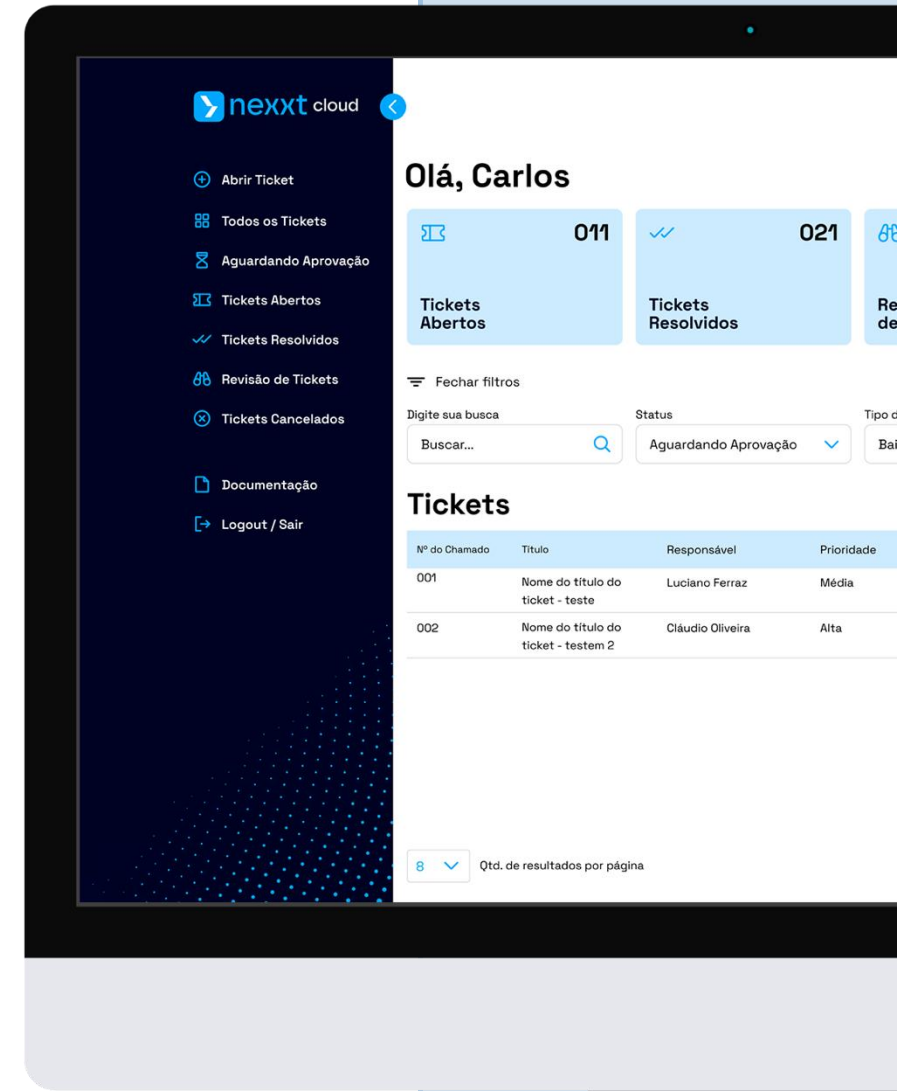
nexxt cloud

Abrir Ticket
Todos os Tickets
Aguardando Aprovação
Tickets Abertos
Tickets Resolvidos
Revisão de Tickets
Tickets Cancelados

Documentação
Logout / Sair

Olá, Carlos

011
Tickets Abertos

021
Tickets Resolvidos

Re
de

Fechar filtros

Digite sua busca
Buscar...

Status
Aguardando Aprovação

Tipo d
Bai

Tickets

| Nº do Chamado | Título | Responsável | Prioridade |
|---|---|---|---|
| 001 | Nome do título do ticket - teste | Luciano Ferraz | Média |
| 002 | Nome do título do ticket - testem 2 | Cláudio Oliveira | Alta |

8 Qtd. de resultados por página